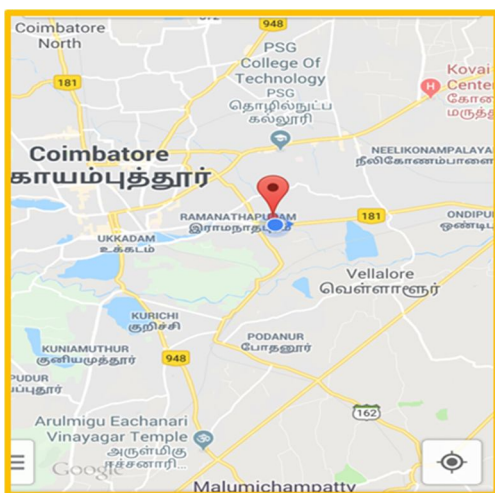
948
Coimbatore North
PSG College Of Technology
PSG
தொழில்நுட்ப கல்லூரி
Kovai Center
கோவை மருத்
181
NEELIKONAMPALAYAM
நீலிகோணம்பாளை
Coimbatore
கோயம்புத்தூர்
RAMANATHAPURAM
இராமநாதபுரம்
181
ONDIPU
ஒண்டி
UKKADAM
உக்கடம்
Vellalore
வெள்ளலூர்
KURICHI
குறிச்சி
KUNIAMUTHUR
குனியமுத்தூர்
948
PODANUR
போதனூர்
PUDUR
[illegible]
162
Arulmigu Eachanari Vinayagar Temple
அருள்மிகு ஈச்சனாரி
Google
Malumichampatty